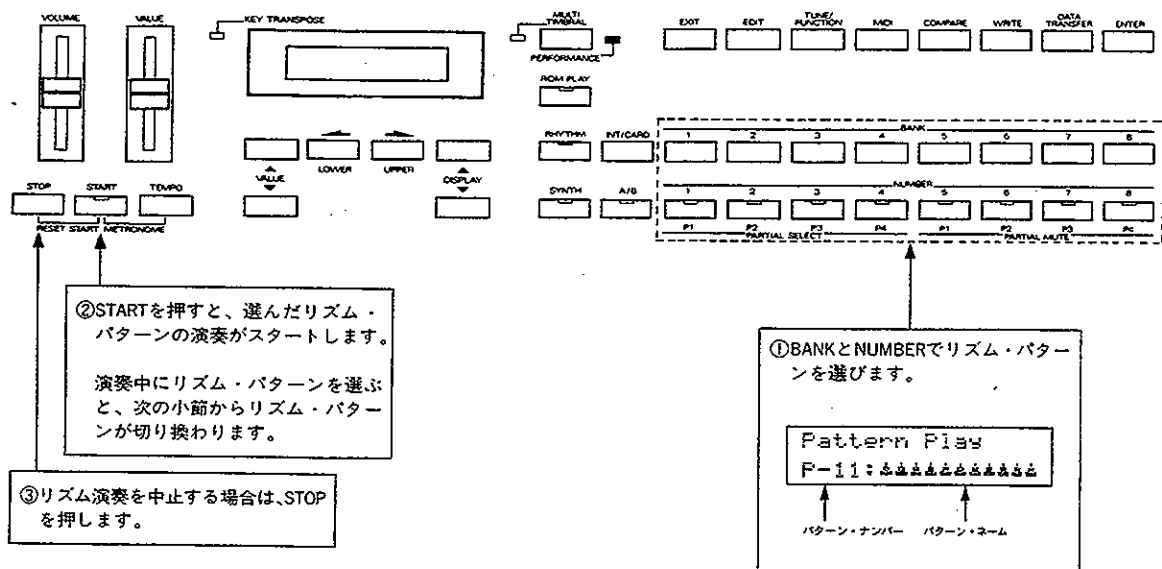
VOLUME
VALUE
KEY TRANSPOSE
MULTI TIMBRAL
PERFORMANCE
EXIT
EDIT
TUNE/FUNCTION
MIDI
COMPARE
WRITE
DATA TRANSFER
ENTER
ROM PLAY
RHYTHM
INT/CARD
BANK
1 2 3 4 5 6 7 8
VALUE
LOWER
UPPER
DISPLAY
SYNTH
A/B
NUMBER
1 2 3 4 5 6 7 8
P1 P2 P3 P4 P1 P2 P3 Pc
PARTIAL SELECT
PARTIAL MUTE
STOP
START
TEMPO
RESET START METRONOME

②STARTを押すと、選んだリズム・パターンの演奏がスタートします。

演奏中にリズム・パターンを選ぶと、次の小節からリズム・パターンが切り換わります。

①BANKとNUMBERでリズム・パターンを選びます。

Pattern Play
P-11:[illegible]

パターン・ナンバー
パターン・ネーム

③リズム演奏を中止する場合は、STOPを押します。